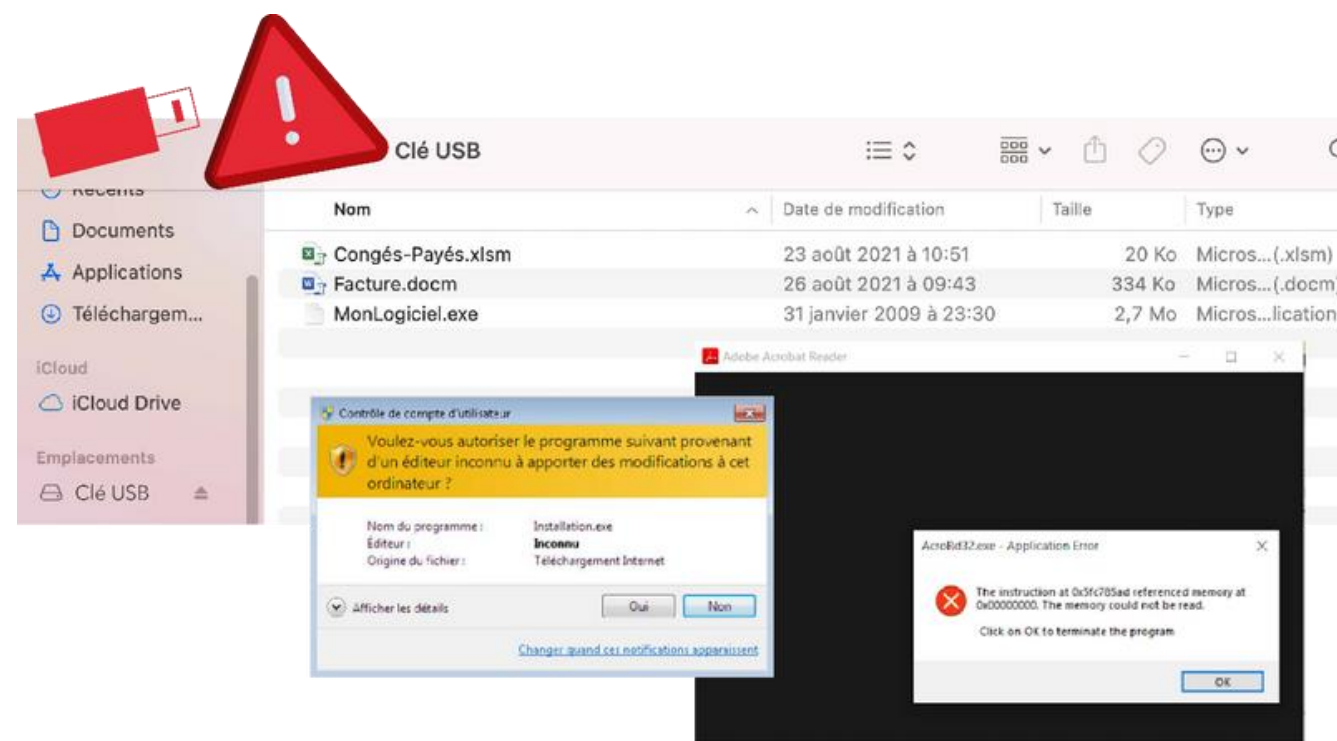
Clé USB

Récents
Documents
Applications
Téléchargem...
iCloud
iCloud Drive
Emplacements
Clé USB

| Nom | Date de modification | Taille | Type |
|---|---|---|---|
| Congés-Payés.xlsm | 23 août 2021 à 10:51 | 20 Ko | Micros...(.xlsm) |
| Facture.docm | 26 août 2021 à 09:43 | 334 Ko | Micros...(.docm) |
| MonLogiciel.exe | 31 janvier 2009 à 23:30 | 2,7 Mo | Micros...lication |

Adobe Acrobat Reader

Contrôle de compte d'utilisateur

Voulez-vous autoriser le programme suivant provenant d'un éditeur inconnu à apporter des modifications à cet ordinateur ?

Nom du programme : Installation.exe
Éditeur : Inconnu
Origine du fichier : Téléchargement Internet

Afficher les détails
Oui
Non
Changer quand ces notifications apparaissent

AcroRd32.exe - Application Error

The instruction at 0x5fc785ad referenced memory at 0x00000000. The memory could not be read.

Click on OK to terminate the program

OK